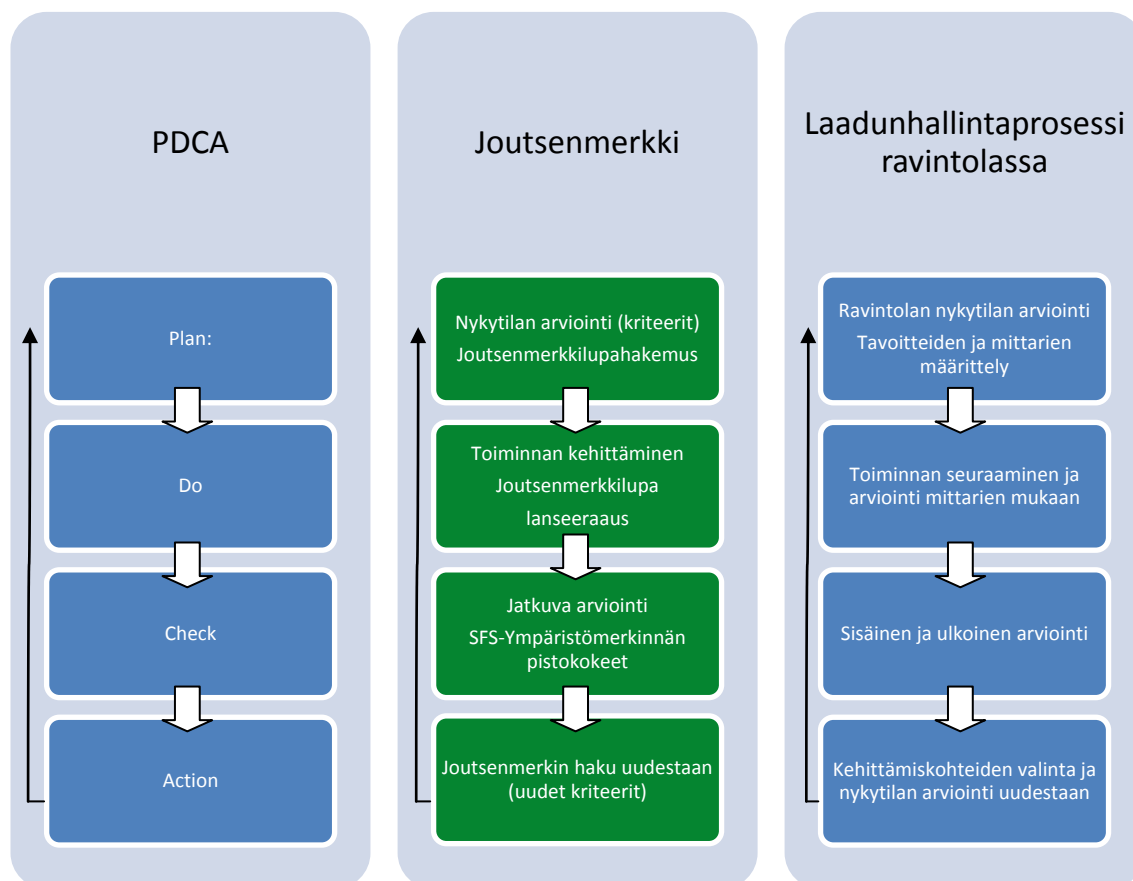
PDCA

Plan:

Do

Check

Action

Joutsenmerkki

Nykytilan arviointi (kriteerit)
Joutsenmerkkilupahakemus

Toiminnan kehittäminen
Joutsenmerkkilupa
lanseeraaus

Jatkuva arviointi
SFS-Ympäristömerkinnän pistokokeet

Joutsenmerkin haku uudestaan (uudet kriteerit)

Laadunhallintaprosessi ravintolassa

Ravintolan nykytilan arviointi
Tavoitteiden ja mittarien määrittely

Toiminnan seuraaminen ja arviointi mittarien mukaan

Sisäinen ja ulkoinen arviointi

Kehittämiskohteiden valinta ja nykytilan arviointi uudestaan